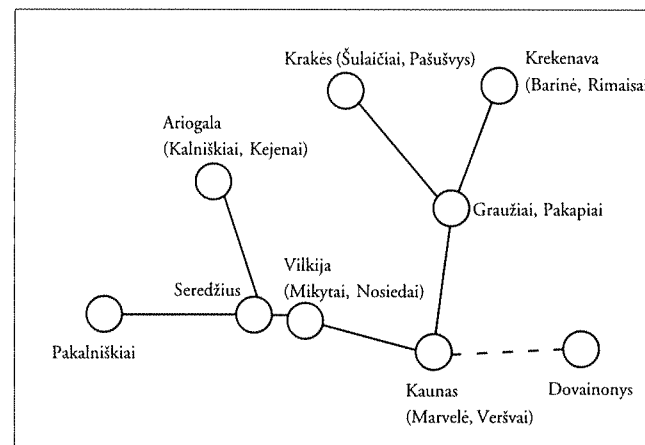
Krakės (Šulaičiai, Pašušvys)

Krekenava (Barinė, Rimaisa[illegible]

Ariogala (Kalniškiai, Kejenai)

Graužiai, Pakapiai

Seredžius

Vilkija (Mikytai, Nosiedai)

Pakalniškiai

Kaunas (Marvelė, Veršvai)

Dovainonys